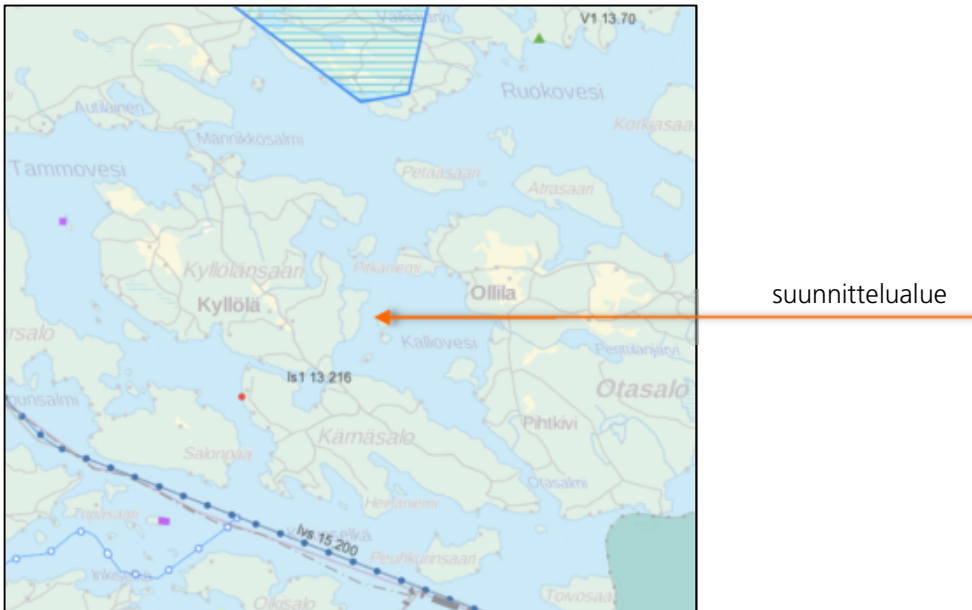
V1 13.70
Ruokovesi
Korkiasaari
Aulainen
Männikkosalmi
Tammovesi
Petäasaari
Atrasaari
Kyllölänsaari
Pitkäniemi
Kyllölä
Ollila
suunnittelualue
rsalo
Kalliovesi
Pettlahti
Otasalo
ls1 13.216
unsalmi
Pihtkivi
Kämäsalo
Salonpää
Heinäniemi
Otasalmi
lvs 15.200
Peuhkunsaari
Inkeroinen
Olkisalo
Toivosaari